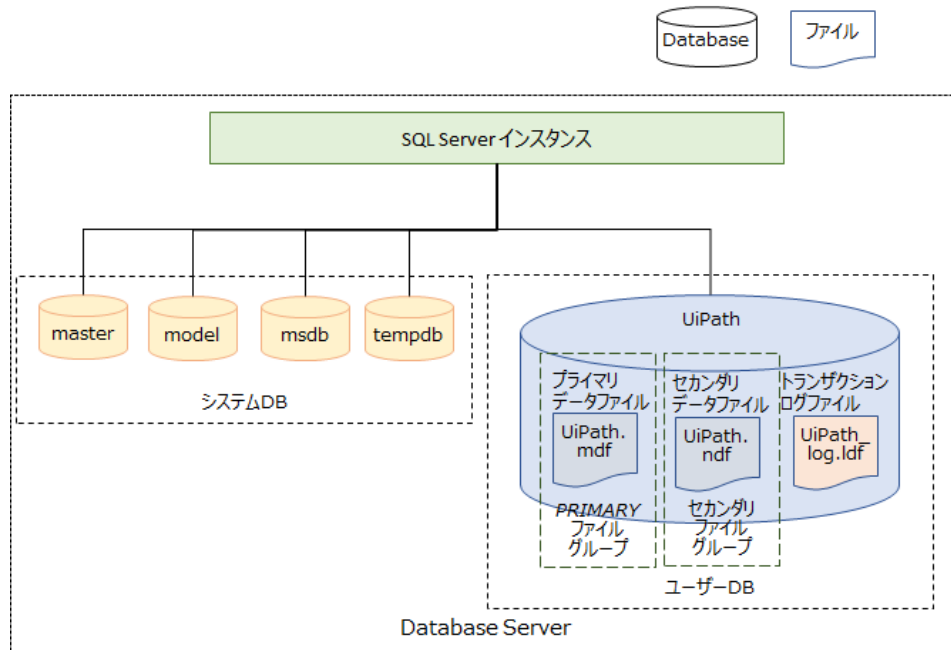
Database

ファイル

SQL Server インスタンス

master

model

msdb

tempdb

システムDB

UiPath

プライマリ データファイル

UiPath. mdf

セカンダリ データファイル

UiPath. ndf

トランザクション ログファイル

UiPath_ log.ldf

PRIMARY ファイル グループ

セカンダリ ファイル グループ

ユーザーDB

Database Server